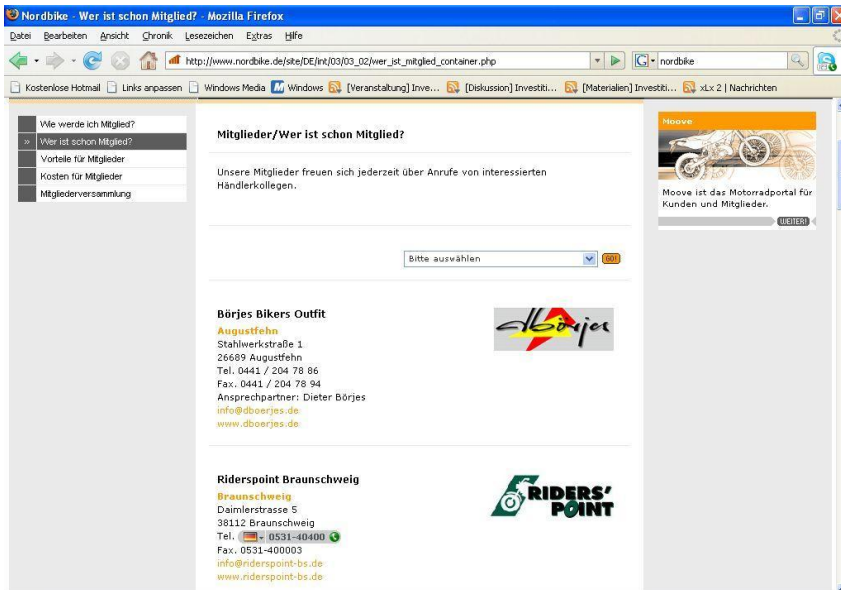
Nordbike - Wer ist schon Mitglied? - Mozilla Firefox

Datei Bearbeiten Ansicht Chronik Lesezeichen Extras Hilfe

http://www.nordbike.de/site/DE/int/03/03_02/wer_ist_mitglied_container.php

nordbike

Kostenlose Hotmail Links anpassen Windows Media Windows [Veranstaltung] Inve... [Diskussion] Investiti... [Materialien] Investiti... xLx 2 | Nachrichten

Wie werde ich Mitglied?
Wer ist schon Mitglied?
Vorteile für Mitglieder
Kosten für Mitglieder
Mitgliederversammlung

Mitglieder/Wer ist schon Mitglied?

Unsere Mitglieder freuen sich jederzeit über Anrufe von interessierten Händlerkollegen.

Bitte auswählen

GO!

Börjes Bikers Outfit
Augustfehn
Stahlwerkstraße 1
26689 Augustfehn
Tel. 0441 / 204 78 86
Fax. 0441 / 204 78 94
Ansprechpartner: Dieter Börjes
info@dboerjes.de
www.dboerjes.de

dbörjes

Riderspoint Braunschweig
Braunschweig
Daimlerstrasse 5
38112 Braunschweig
Tel. 0531-40400
Fax. 0531-400003
info@riderspoint-bs.de
www.riderspoint-bs.de

RIDERS' POINT

Moove

Moove ist das Motorradportal für Kunden und Mitglieder.

WEITER!